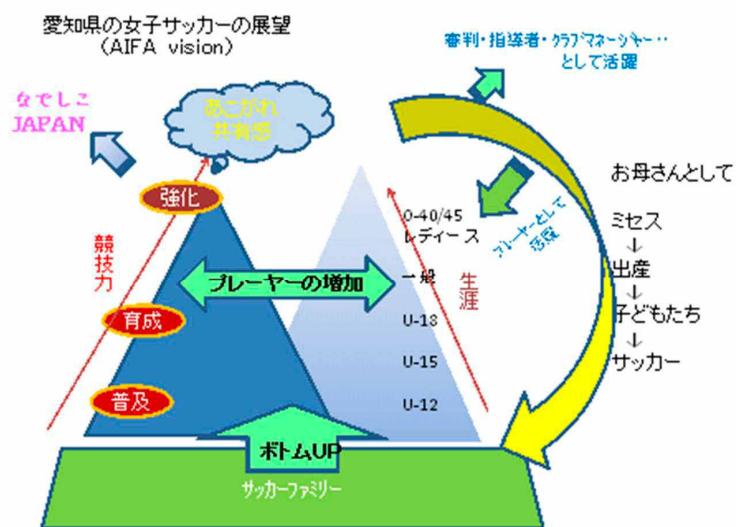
愛知県の女子サッカーの展望
（AIFA vision）

なでしこ
JAPAN

あこがれ
共有感

審判・指導者・クラブマネージャー…
として活躍

お母さんとして

強化

競技力

育成

普及

プレーヤーの増加

プレーヤーとして
活躍

O-40/45
レディース

一般

U-18

U-15

U-12

生涯

ミセス
↓
出産
↓
子どもたち
↓
サッカー

ボトムUP

サッカーファミリー